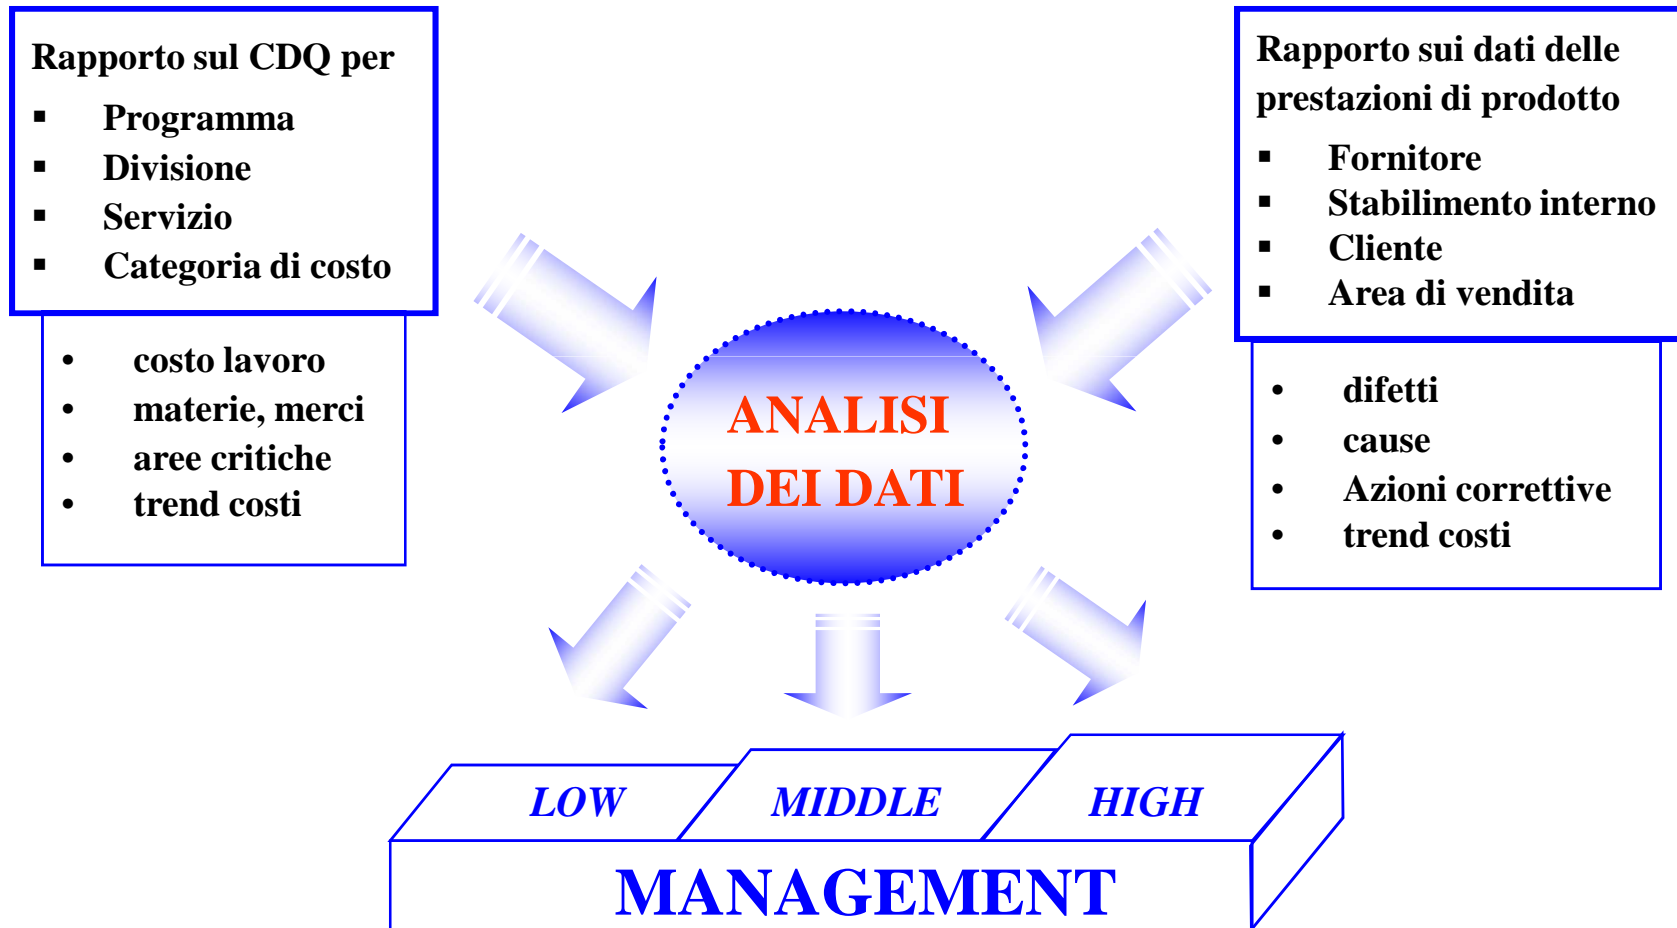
Rapporto sul CDQ per
▪ Programma
▪ Divisione
▪ Servizio
▪ Categoria di costo

• costo lavoro
• materie, merci
• aree critiche
• trend costi

Rapporto sui dati delle prestazioni di prodotto
▪ Fornitore
▪ Stabilimento interno
▪ Cliente
▪ Area di vendita

• difetti
• cause
• Azioni correttive
• trend costi

ANALISI DEI DATI

LOW
MIDDLE
HIGH
MANAGEMENT